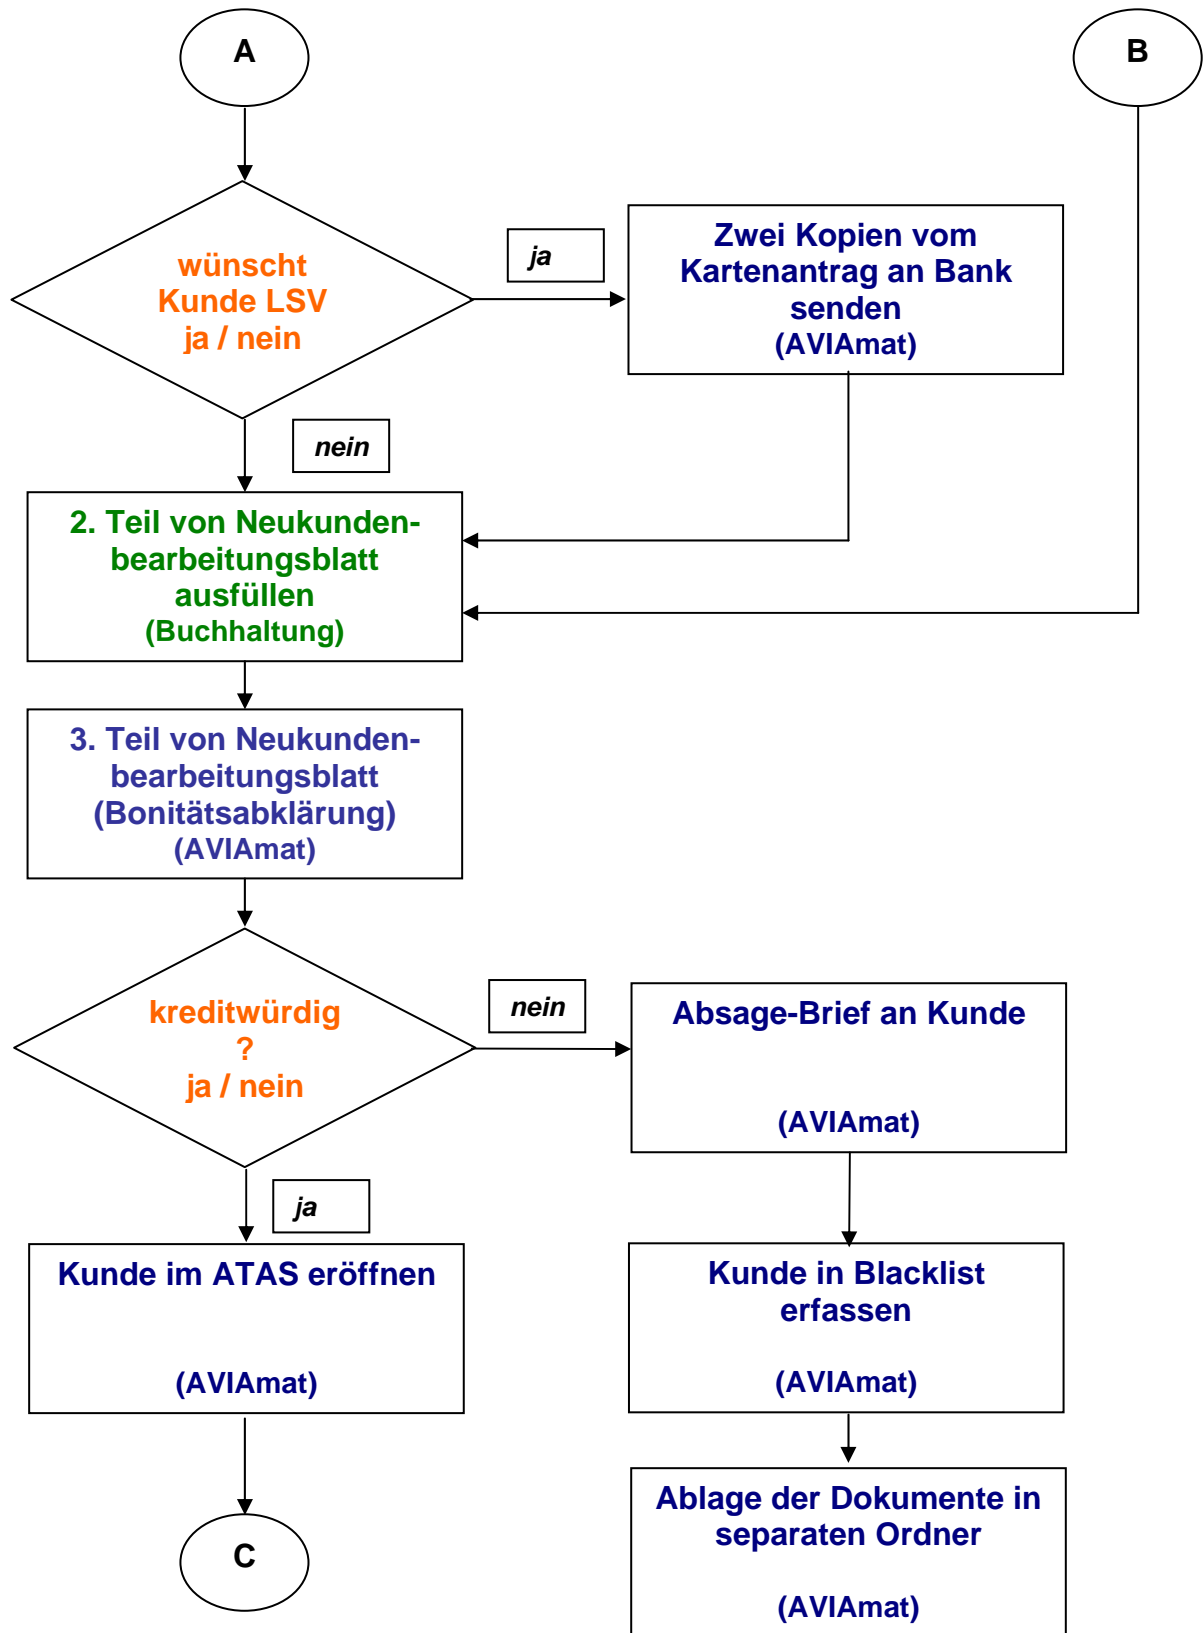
A

B

wünscht Kunde LSV ja / nein

ja

Zwei Kopien vom Kartenantrag an Bank senden (AVIAmat)

nein

2. Teil von Neukundenbearbeitungsblatt ausfüllen (Buchhaltung)

3. Teil von Neukundenbearbeitungsblatt (Bonitätsabklärung) (AVIAmat)

kreditwürdig ? ja / nein

nein

Absage-Brief an Kunde

(AVIAmat)

ja

Kunde im ATAS eröffnen

(AVIAmat)

Kunde in Blacklist erfassen

(AVIAmat)

Ablage der Dokumente in separaten Ordner

(AVIAmat)

C